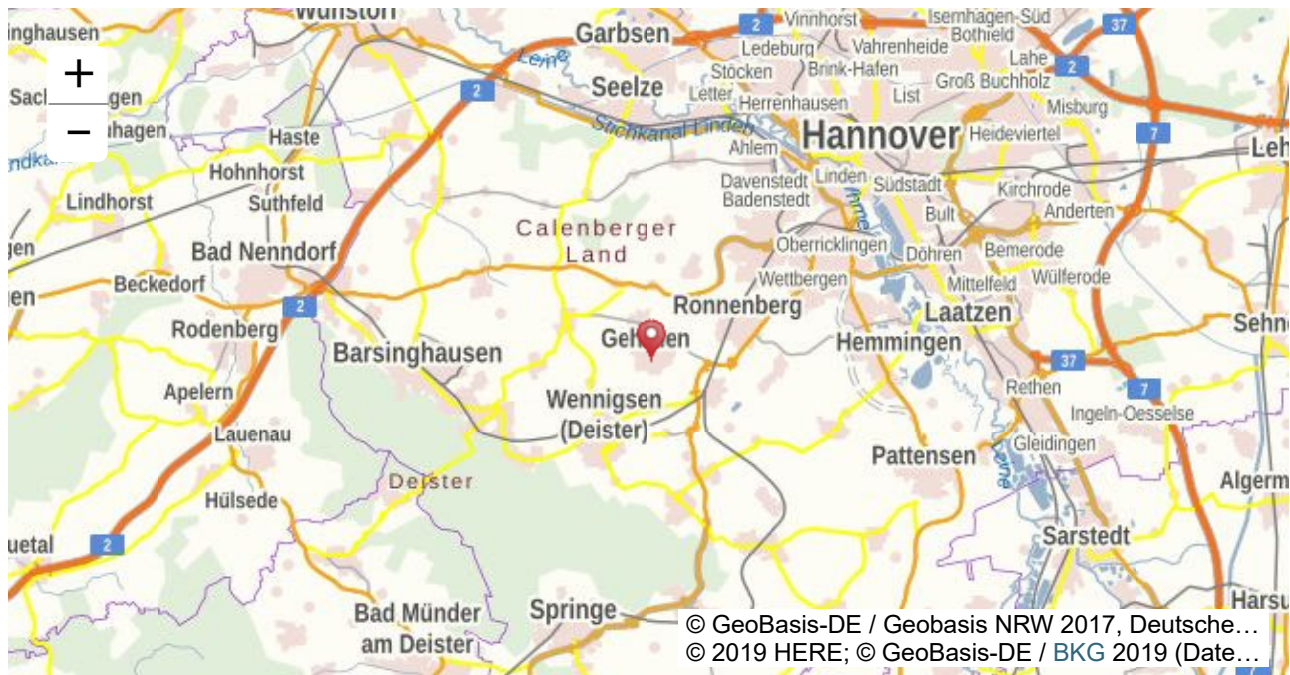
Wunstorf
ghausen
Sach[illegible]gen
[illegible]hagen
+
−
Haste
Hohnhorst
Suthfeld
Lindhorst
Bad Nenndorf
Beckedorf
Rodenberg
Apelern
Lauenau
Hülsede
uetal
2
Garbsen
Seelze
Leine
Stichkanal Linden
2
Vinnhorst
Ledeburg
Stöcken
Letter
Brink-Hafen
Vahrenheide
Herrenhausen
Isernhagen-Süd
Bothfeld
Lahe
Groß Buchholz
List
Misburg
37
2
7
Hannover
Heideviertel
Leh
Ahlem
Davenstedt
Badenstedt
Linden
Südstadt
Kirchrode
Bult
Anderten
Ihme
Calenberger
Land
Oberricklingen
Döhren
Bemerode
Wettbergen
Mittelfeld
Wülferode
Ronnenberg
Laatzen
Sehn
Ge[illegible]en
Barsinghausen
Hemmingen
37
7
Rethen
Ingeln-Oesselse
Wennigsen
(Deister)
Gleidingen
Pattensen
Leine
Algerm
Deister
Sarstedt
Bad Münder
am Deister
Springe
Harsu
© GeoBasis-DE / Geobasis NRW 2017, Deutsche…
© 2019 HERE; © GeoBasis-DE / BKG 2019 (Date…